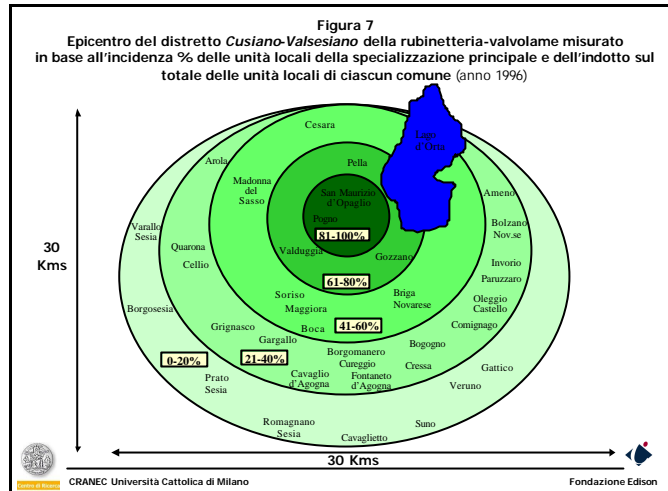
Figura 7
Epicentro del distretto *Cusiano-Valsesiano* della rubinetteria-valvolame misurato in base all'incidenza % delle unità locali della specializzazione principale e dell'indotto sul totale delle unità locali di ciascun comune (anno 1996)

Lago d'Orta

Cesara
Pella
Arola
Madonna del Sasso
San Maurizio d'Opaglio
Pogno
81-100%
Ameno
Bolzano Nov.se
Varallo Sesia
Quarona
Cellio
Valduggia
Gozzano
Invorio
Paruzzaro
61-80%
Soriso
Maggiora
Briga Novarese
Oleggio Castello
Borgosesia
Grignasco
Boca
41-60%
Comignago
Gargallo
Bogogno
0-20%
21-40%
Borgomanero
Cureggio
Gattico
Prato Sesia
Cavaglio d'Agogna
Fontaneto d'Agogna
Cressa
Veruno
Romagnano Sesia
Suno
Cavaglietto

30 Kms
30 Kms

Centro di Ricerca
CRANEC Università Cattolica di Milano
Fondazione Edison